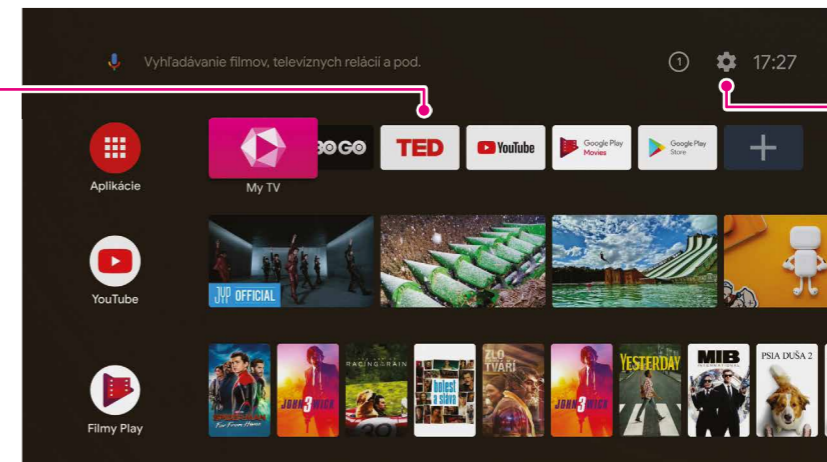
Vyhľadávanie filmov, televíznych relácií a pod.

1

17:27

Aplikácie

My TV

BO GO

TED

YouTube

Google Play Movies

Google Play Store

YouTube

JYP OFFICIAL

Filmy Play

JOHN 3 WICK

RACING IN THE RAIN

bolest a sláva

ZLO MÁ DVĚ TVÁŘE

JOHN 3 WICK

YESTERDAY

MIB INTERNATIONAL

PSIA DUŠA 2